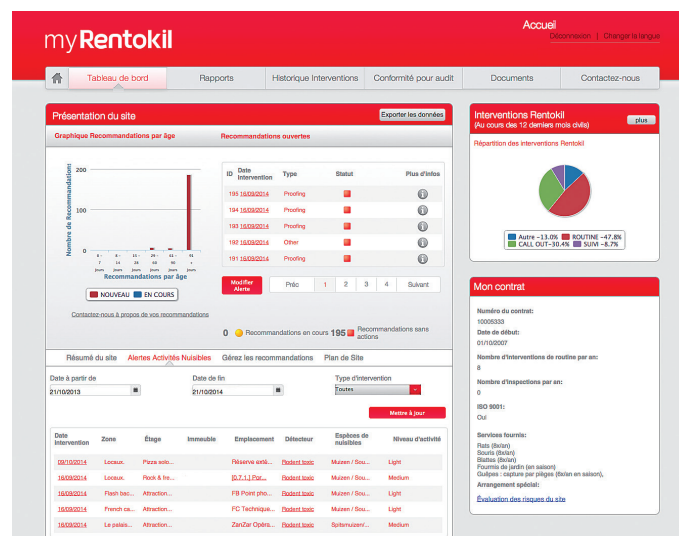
myRentokil

Accueil
Déconnexion | Changer la langue

Tableau de bord | Rapports | Historique Interventions | Conformité pour audit | Documents | Contactez-nous

Présentation du site
Exporter les données

Graphique Recommandations par âge

Recommandations ouvertes

Nombre de Recommandations
200
100
0
0 - 7 jours | 8 - 14 jours | 15 - 28 jours | 29 - 48 jours | 49 - 63 jours | 63 - 90 jours | 91 + jours
Recommandations par âge

NOUVEAU | EN COURS

Contactez-nous à propos de vos recommandations

| ID | Date Intervention | Type | Statut | Plus d'infos |
|---|---|---|---|---|
| 195 | 16/03/2014 | Proofing | | |
| 194 | 16/03/2014 | Proofing | | |
| 193 | 16/03/2014 | Proofing | | |
| 192 | 16/03/2014 | Other | | |
| 191 | 16/03/2014 | Proofing | | |

Modifier Alerte

Préc | 1 | 2 | 3 | 4 | Suivant

0 Recommandations en cours 195 Recommandations sans actions

Résumé du site | Alertes Activités Nuisibles | Gérez les recommandations | Plan de Site

Date à partir de
21/10/2013

Date de fin
21/10/2014

Type d'intervention
Toutes

Mettre à jour

| Date Intervention | Zone | Étage | Immeuble | Emplacement | Détecteur | Espèces de nuisibles | Niveau d'activité |
|---|---|---|---|---|---|---|---|
| 09/10/2014 | Locaux. | Pizza solo... | | Réserve exté... | Rodent toxic | Muizen / Sou... | Light |
| 16/09/2014 | Locaux. | Rock & fre... | | [0.7-1.] Por... | Rodent toxic | Muizen / Sou... | Medium |
| 16/09/2014 | Flash bac... | Attraction... | | FB Point pho... | Rodent toxic | Muizen / Sou... | Light |
| 16/09/2014 | French ca... | Attraction... | | FC Technique... | Rodent toxic | Muizen / Sou... | Light |
| 16/09/2014 | Le palais... | Attraction... | | ZanZar Opéra... | Rodent toxic | Spitsmuizen/... | Medium |

Interventions Rentokil
(Au cours des 12 derniers mois civils)
plus

Répartition des interventions Rentokil

Autre –13.0% | ROUTINE –47.8% | CALL OUT–30.4% | SUIVI – 8.7%

Mon contrat

Numéro du contrat:
10005333
Date de début:
01/10/2007

Nombre d'interventions de routine par an:
8

Nombre d'inspections par an:
0

ISO 9001:
Oui

Services fournis:
Rats (8x/an)
Souris (8x/an)
Blattes (8x/an)
Fourmis de jardin (en saison)
Guêpes : capture par pièges (6x/an en saison),
Arrangement spécial:

Évaluation des risques du site